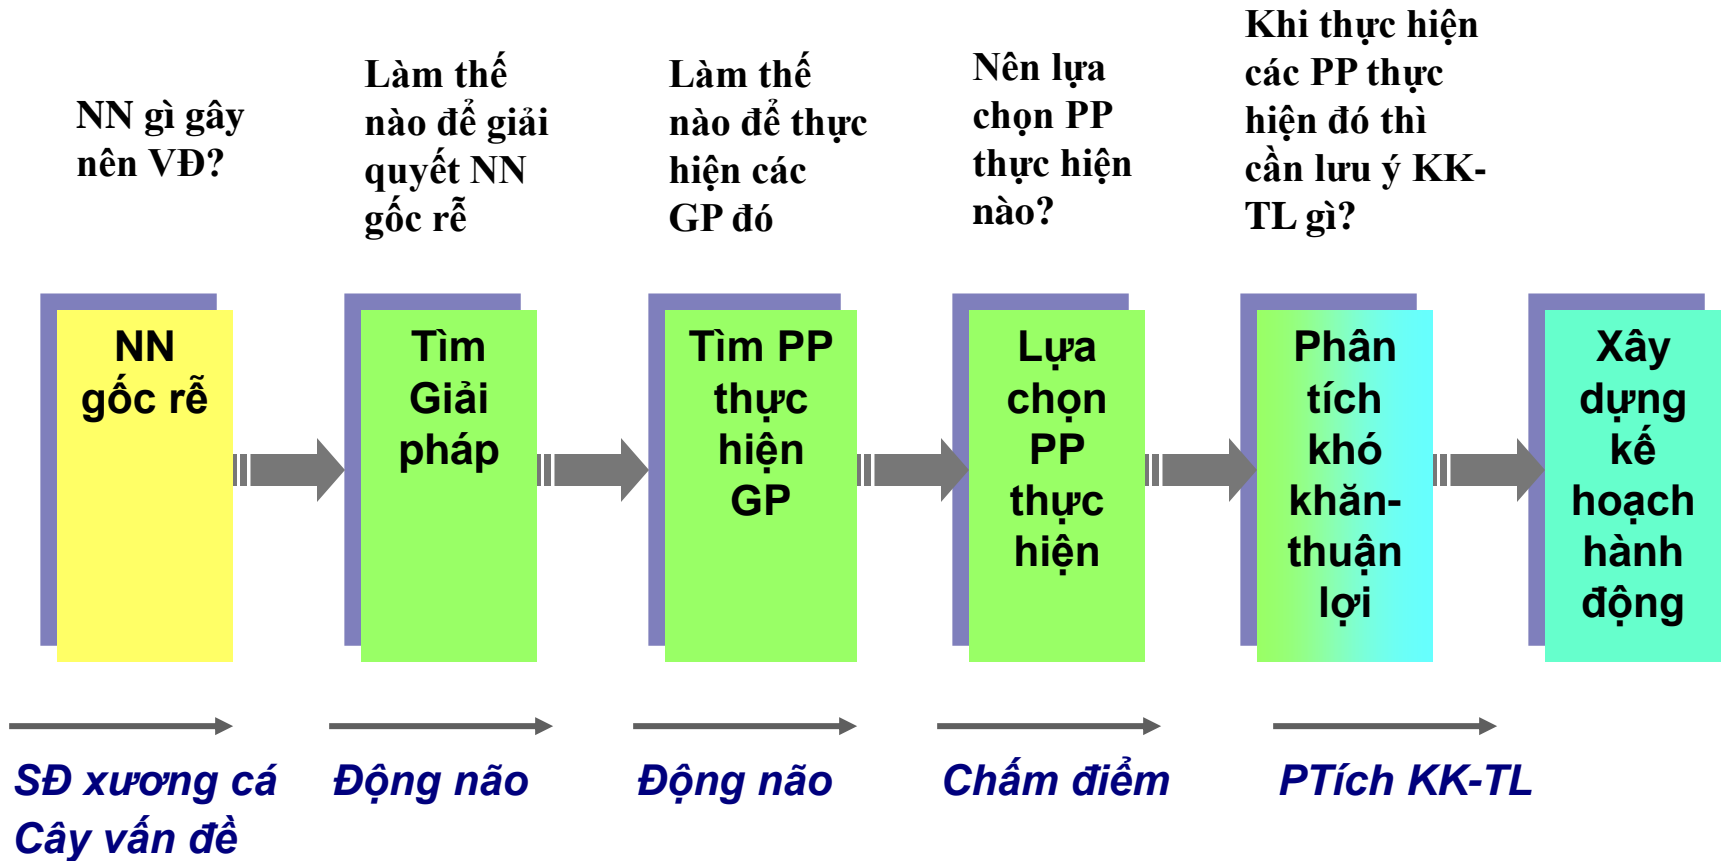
NN gì gây nên VĐ?

Làm thế nào để giải quyết NN gốc rễ

Làm thế nào để thực hiện các GP đó

Nên lựa chọn PP thực hiện nào?

Khi thực hiện các PP thực hiện đó thì cần lưu ý KK-TL gì?

NN gốc rễ

Tìm Giải pháp

Tìm PP thực hiện GP

Lựa chọn PP thực hiện

Phân tích khó khăn-thuận lợi

Xây dựng kế hoạch hành động

SĐ xương cá
Cây vấn đề

Động não

Động não

Chấm điểm

PTích KK-TL